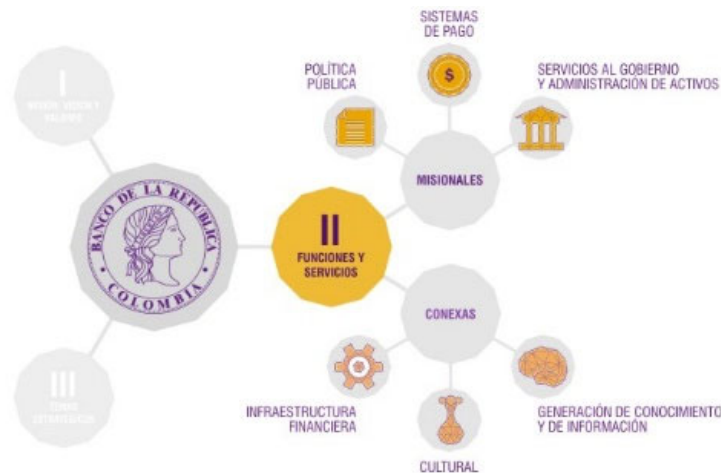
I
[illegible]

BANCO DE LA REPÚBLICA
COLOMBIA

III
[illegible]

SISTEMAS DE PAGO

$

POLÍTICA PÚBLICA

SERVICIOS AL GOBIERNO Y ADMINISTRACIÓN DE ACTIVOS

MISIONALES

II
FUNCIONES Y SERVICIOS

CONEXAS

INFRAESTRUCTURA FINANCIERA

GENERACIÓN DE CONOCIMIENTO Y DE INFORMACIÓN

CULTURAL